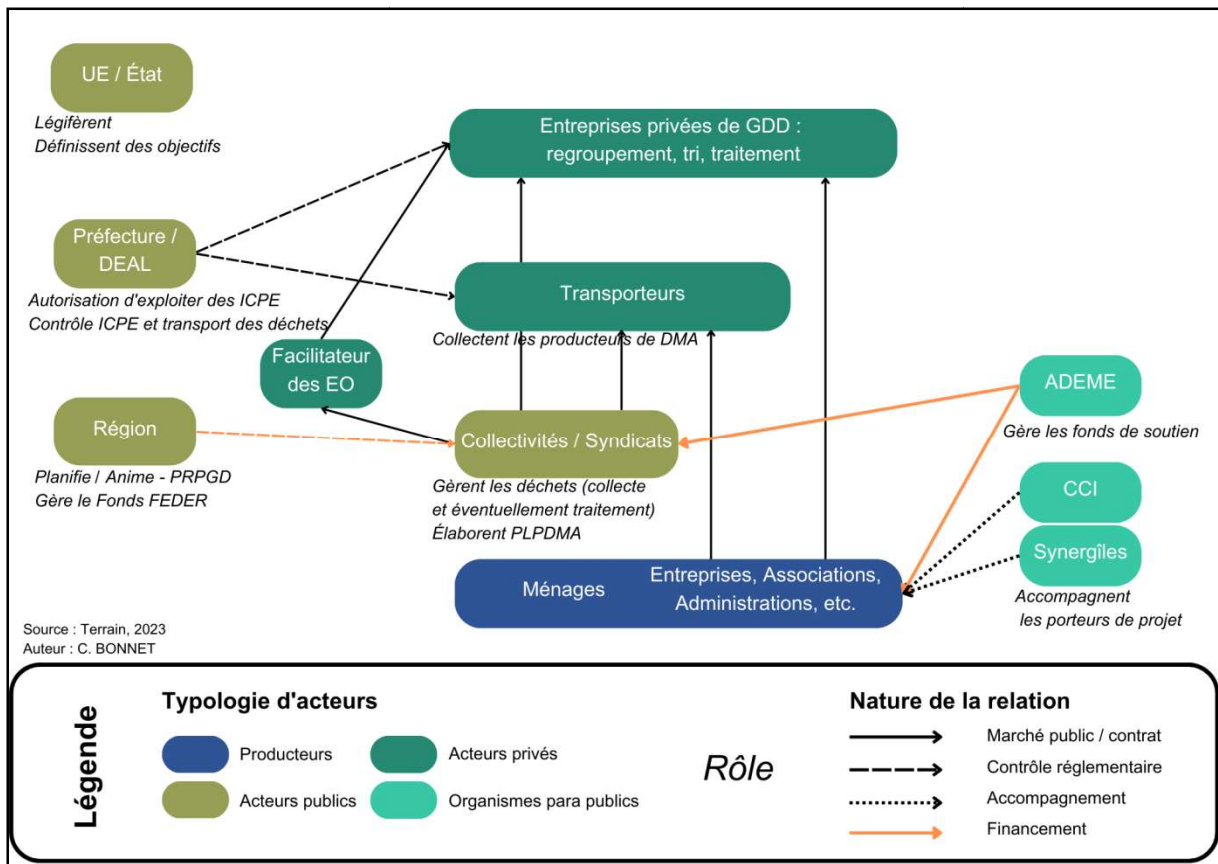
UE / État

Légifèrent
Définissent des objectifs

Entreprises privées de GDD : regroupement, tri, traitement

Préfecture / DEAL

Autorisation d'exploiter des ICPE
Contrôle ICPE et transport des déchets

Transporteurs

Collectent les producteurs de DMA

Facilitateur des EO

ADEME

Gère les fonds de soutien

Région

Planifie / Anime - PRPGD
Gère le Fonds FEDER

Collectivités / Syndicats

Gèrent les déchets (collecte et éventuellement traitement)
Élaborent PLPDMA

CCI

Synergîles

Accompagnent les porteurs de projet

Ménages

Entreprises, Associations, Administrations, etc.

Source : Terrain, 2023
Auteur : C. BONNET

Légende

Typologie d'acteurs

Producteurs
Acteurs privés
Acteurs publics
Organismes para publics

Rôle

Nature de la relation

Marché public / contrat
Contrôle réglementaire
Accompagnement
Financement